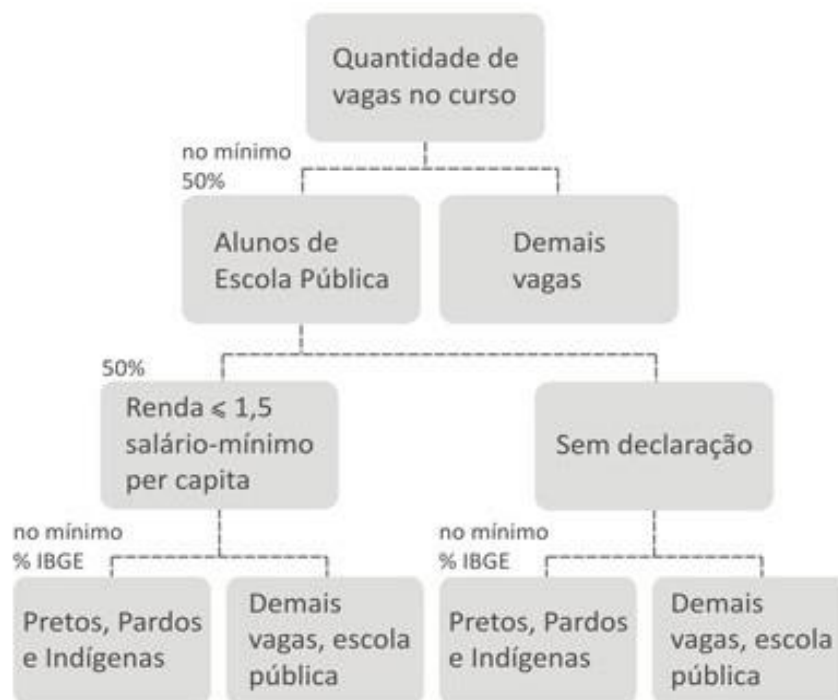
Quantidade de vagas no curso

no mínimo 50%

Alunos de Escola Pública

Demais vagas

50%

Renda $\leqslant$ 1,5 salário-mínimo per capita

Sem declaração

no mínimo % IBGE

Pretos, Pardos e Indígenas

Demais vagas, escola pública

no mínimo % IBGE

Pretos, Pardos e Indígenas

Demais vagas, escola pública